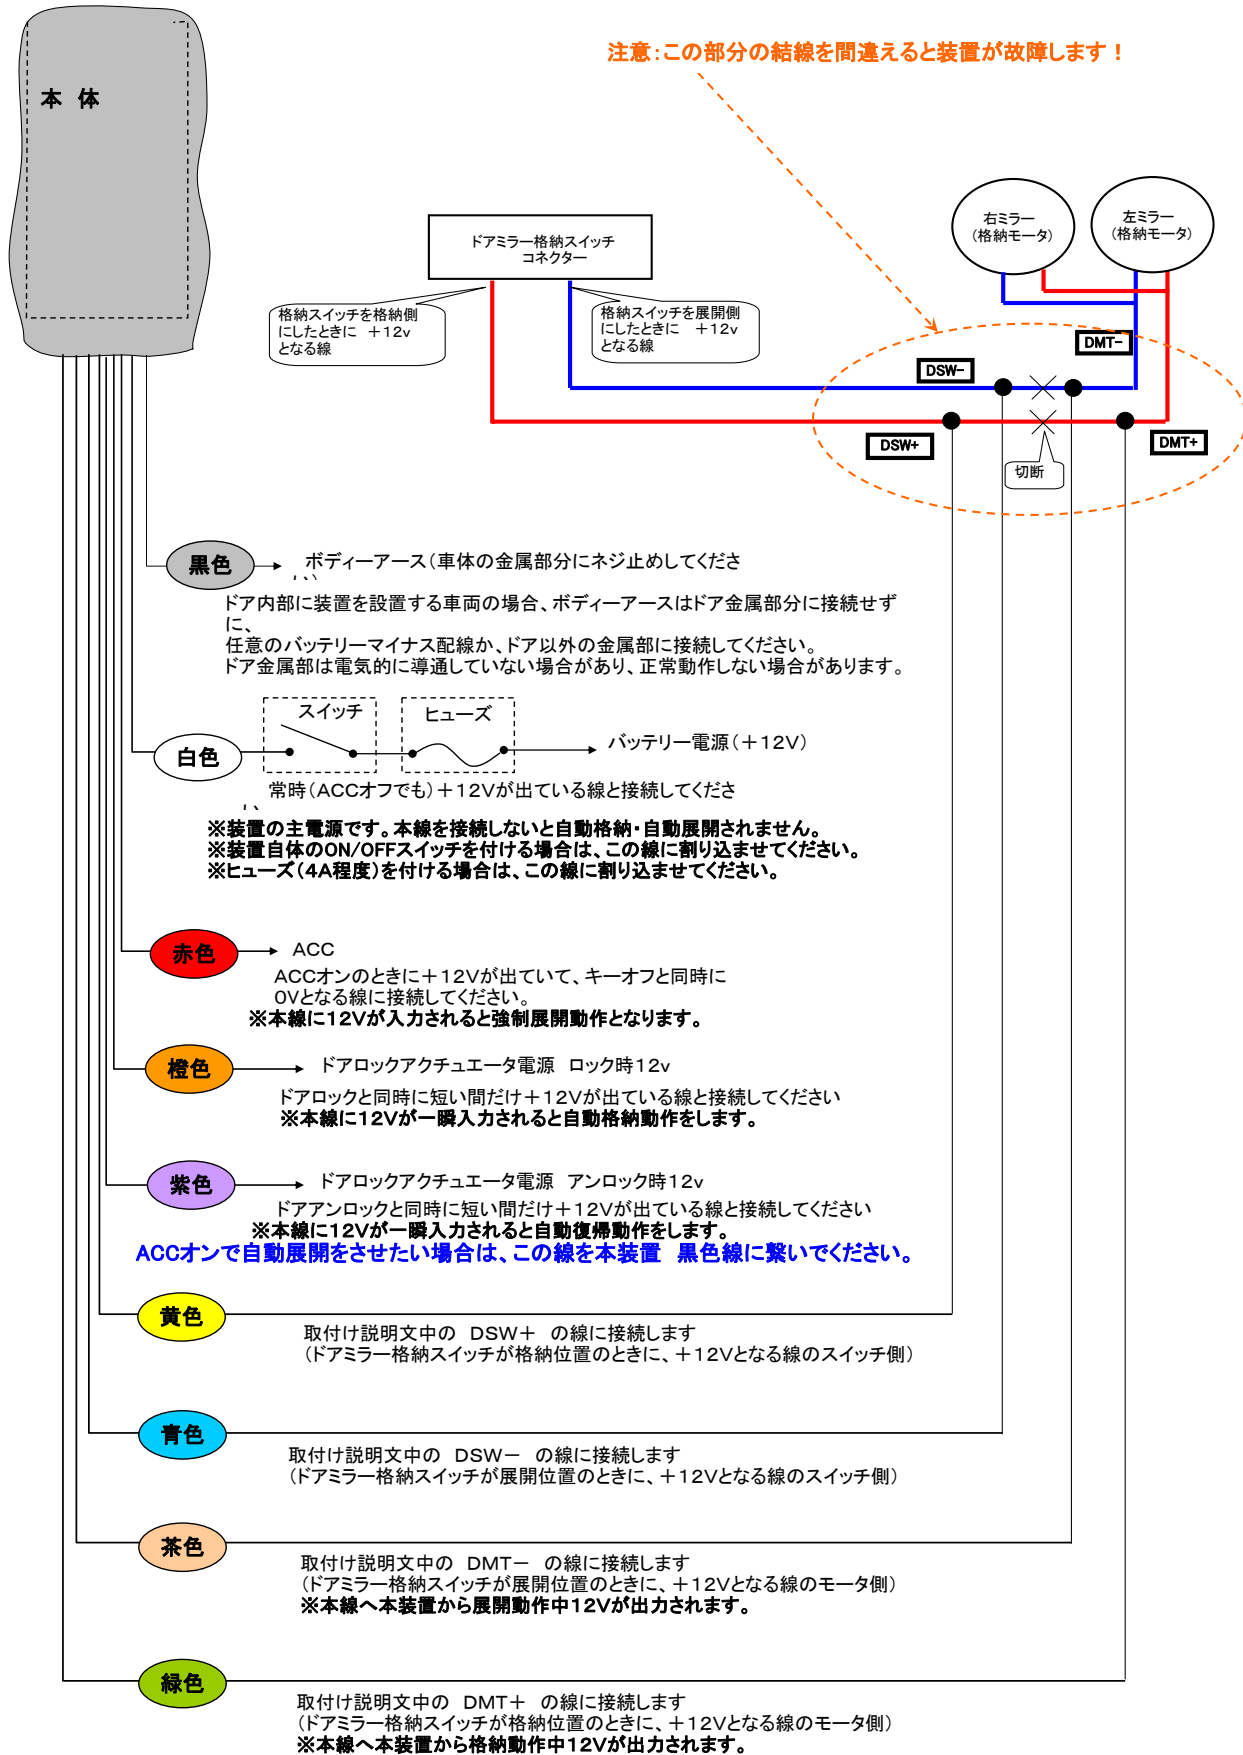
本 体

注意：この部分の結線を間違えると装置が故障します！

ドアミラー格納スイッチ
コネクター

右ミラー
（格納モータ）

左ミラー
（格納モータ）

格納スイッチを格納側にしたときに ＋12v となる線

格納スイッチを展開側にしたときに ＋12v となる線

DMT−

DSW−

DSW+

DMT+

切断

黒色

ボディーアース（車体の金属部分にネジ止めしてくださ い）
ドア内部に装置を設置する車両の場合、ボディーアースはドア金属部分に接続せずに、
任意のバッテリーマイナス配線か、ドア以外の金属部に接続してください。
ドア金属部は電気的に導通していない場合があり、正常動作しない場合があります。

スイッチ

ヒューズ

白色

バッテリー電源（＋12V）

常時（ACCオフでも）＋12Vが出ている線と接続してくださ い
※装置の主電源です。本線を接続しないと自動格納・自動展開されません。
※装置自体のON/OFFスイッチを付ける場合は、この線に割り込ませてください。
※ヒューズ（4A程度）を付ける場合は、この線に割り込ませてください。

赤色

ACC
ACCオンのときに＋12Vが出ていて、キーオフと同時に0Vとなる線に接続してください。
※本線に12Vが入力されると強制展開動作となります。

橙色

ドアロックアクチュエータ電源 ロック時12v
ドアロックと同時に短い間だけ＋12Vが出ている線と接続してください
※本線に12Vが一瞬入力されると自動格納動作をします。

紫色

ドアロックアクチュエータ電源 アンロック時12v
ドアアンロックと同時に短い間だけ＋12Vが出ている線と接続してください
※本線に12Vが一瞬入力されると自動復帰動作をします。
ACCオンで自動展開をさせたい場合は、この線を本装置 黒色線に繋いでください。

黄色

取付け説明文中の DSW＋ の線に接続します
（ドアミラー格納スイッチが格納位置のときに、＋12Vとなる線のスイッチ側）

青色

取付け説明文中の DSW－ の線に接続します
（ドアミラー格納スイッチが展開位置のときに、＋12Vとなる線のスイッチ側）

茶色

取付け説明文中の DMT－ の線に接続します
（ドアミラー格納スイッチが展開位置のときに、＋12Vとなる線のモータ側）
※本線へ本装置から展開動作中12Vが出力されます。

緑色

取付け説明文中の DMT＋ の線に接続します
（ドアミラー格納スイッチが格納位置のときに、＋12Vとなる線のモータ側）
※本線へ本装置から格納動作中12Vが出力されます。